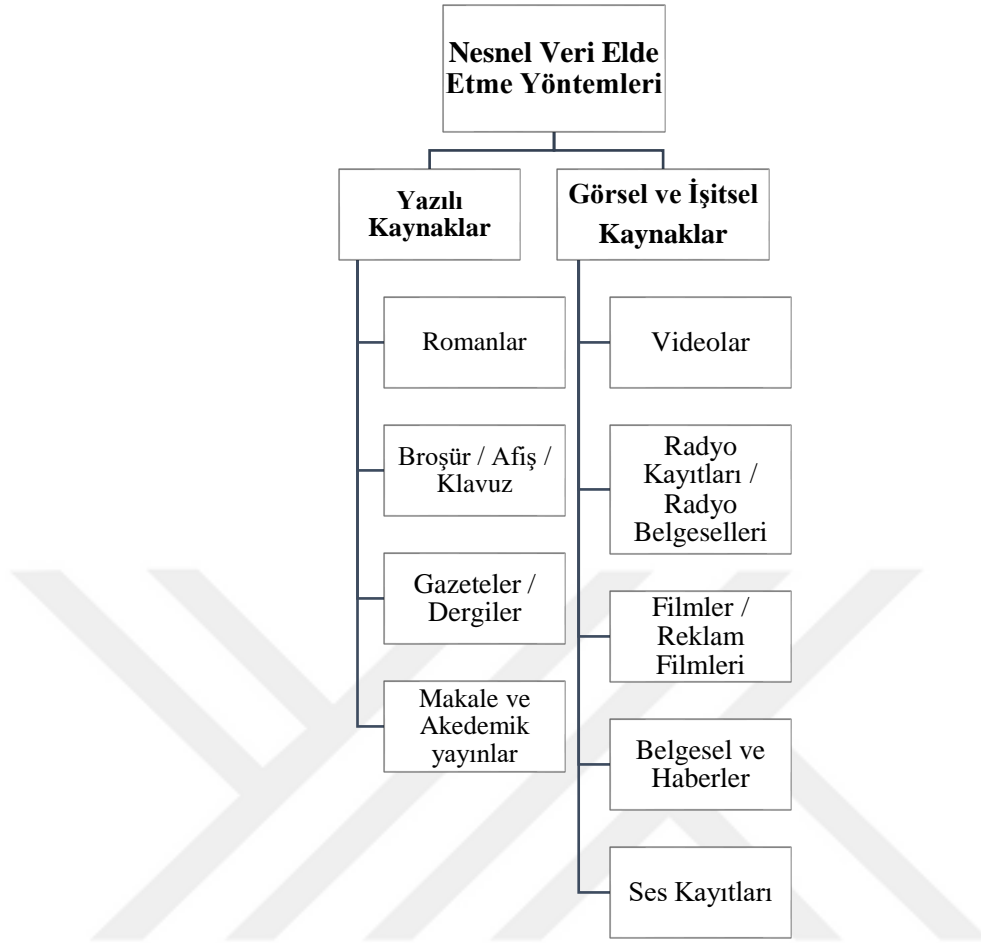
Nesnel Veri Elde Etme Yöntemleri

Yazılı Kaynaklar

Romanlar

Broşür / Afiş / Klavuz

Gazeteler / Dergiler

Makale ve Akedemik yayınlar

Görsel ve İşitsel Kaynaklar

Videolar

Radyo Kayıtları / Radyo Belgeselleri

Filmler / Reklam Filmleri

Belgesel ve Haberler

Ses Kayıtları